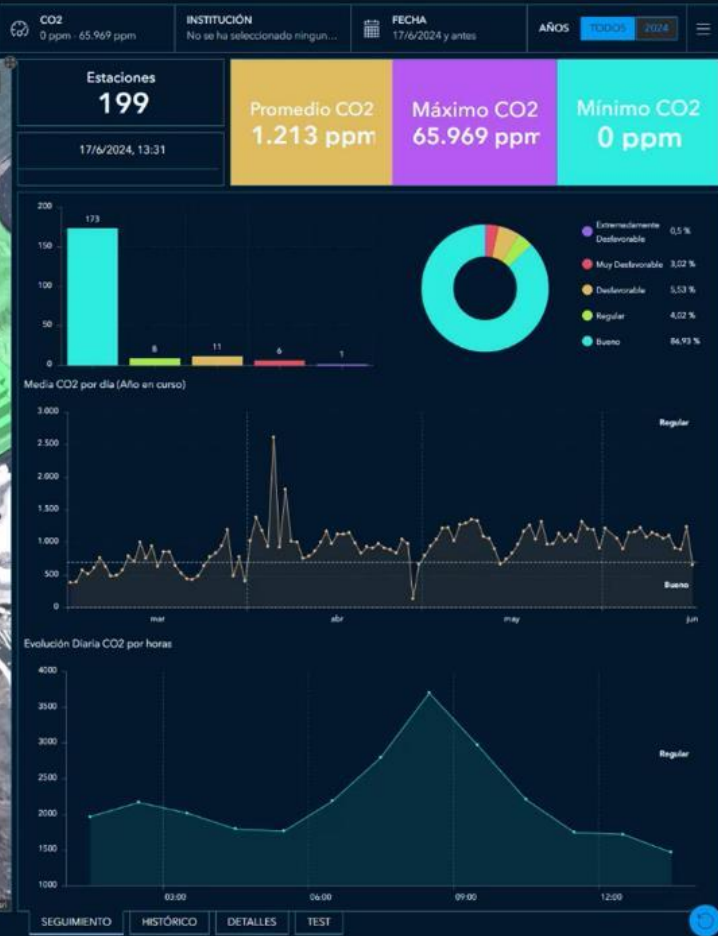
CO2
0 ppm - 65.969 ppm

INSTITUCIÓN
No se ha seleccionado ningun...

FECHA
17/6/2024 y antes

AÑOS TODOS 2024

Estaciones
199

17/6/2024, 13:31

Promedio CO2
1.213 ppm

Máximo CO2
65.969 ppm

Mínimo CO2
0 ppm

200
150
100
50
0

173
8
11
6
1

Extremadamente Desfavorable 0,5 %
Muy Desfavorable 3,02 %
Desfavorable 5,53 %
Regular 4,02 %
Bueno 86,93 %

Media CO2 por día (Año en curso)

3.000
2.500
2.000
1.500
1.000
500
0

Regular
Bueno

mar
abr
may
jun

Evolución Diaria CO2 por horas

4000
3500
3000
2500
2000
1500
1000

Regular

03:00
06:00
09:00
12:00

SEGUIMIENTO
HISTÓRICO
DETALLES
TEST